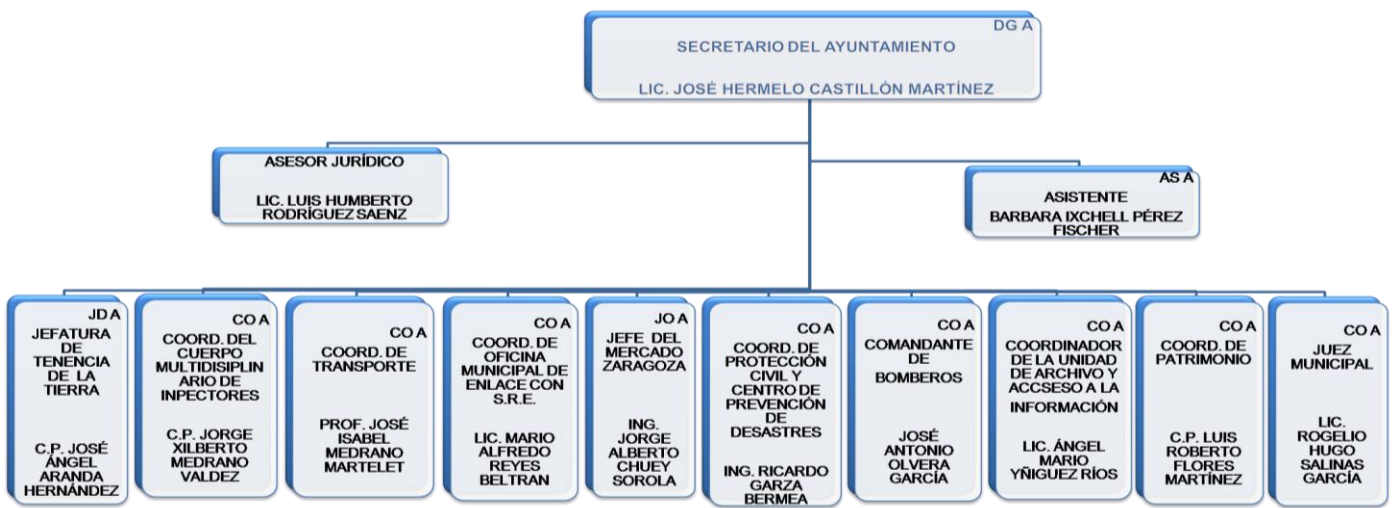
DG A
SECRETARIO DEL AYUNTAMIENTO

LIC. JOSÉ HERMELO CASTILLÓN MARTÍNEZ

ASESOR JURÍDICO

LIC. LUIS HUMBERTO RODRÍGUEZ SAENZ

AS A
ASISTENTE
BARBARA IXCHELL PÉREZ FISCHER

JD A
JEFATURA DE TENENCIA DE LA TIERRA

C.P. JOSÉ ÁNGEL ARANDA HERNÁNDEZ

CO A
COORD. DEL CUERPO MULTIDISIPLINARIO DE INPECTORES

C.P. JORGE XILBERTO MEDRANO VALDEZ

CO A
COORD. DE TRANSPORTE

PROF. JOSÉ ISABEL MEDRANO MARTELET

CO A
COORD. DE OFICINA MUNICIPAL DE ENLACE CON S.R.E.

LIC. MARIO ALFREDO REYES BELTRAN

JO A
JEFE DEL MERCADO ZARAGOZA

ING. JORGE ALBERTO CHUEY SOROLA

CO A
COORD. DE PROTECCIÓN CIVIL Y CENTRO DE PREVENCIÓN DE DESASTRES

ING. RICARDO GARZA BERMEA

CO A
COMANDANTE DE BOMBEROS

JOSÉ ANTONIO OLVERA GARCÍA

CO A
COORDINADOR DE LA UNIDAD DE ARCHIVO Y ACCSESO A LA INFORMACIÓN

LIC. ÁNGEL MARIO YÑIGUEZ RÍOS

CO A
COORD. DE PATRIMONIO

C.P. LUIS ROBERTO FLORES MARTÍNEZ

CO A
JUEZ MUNICIPAL

LIC. ROGELIO HUGO SALINAS GARCÍA